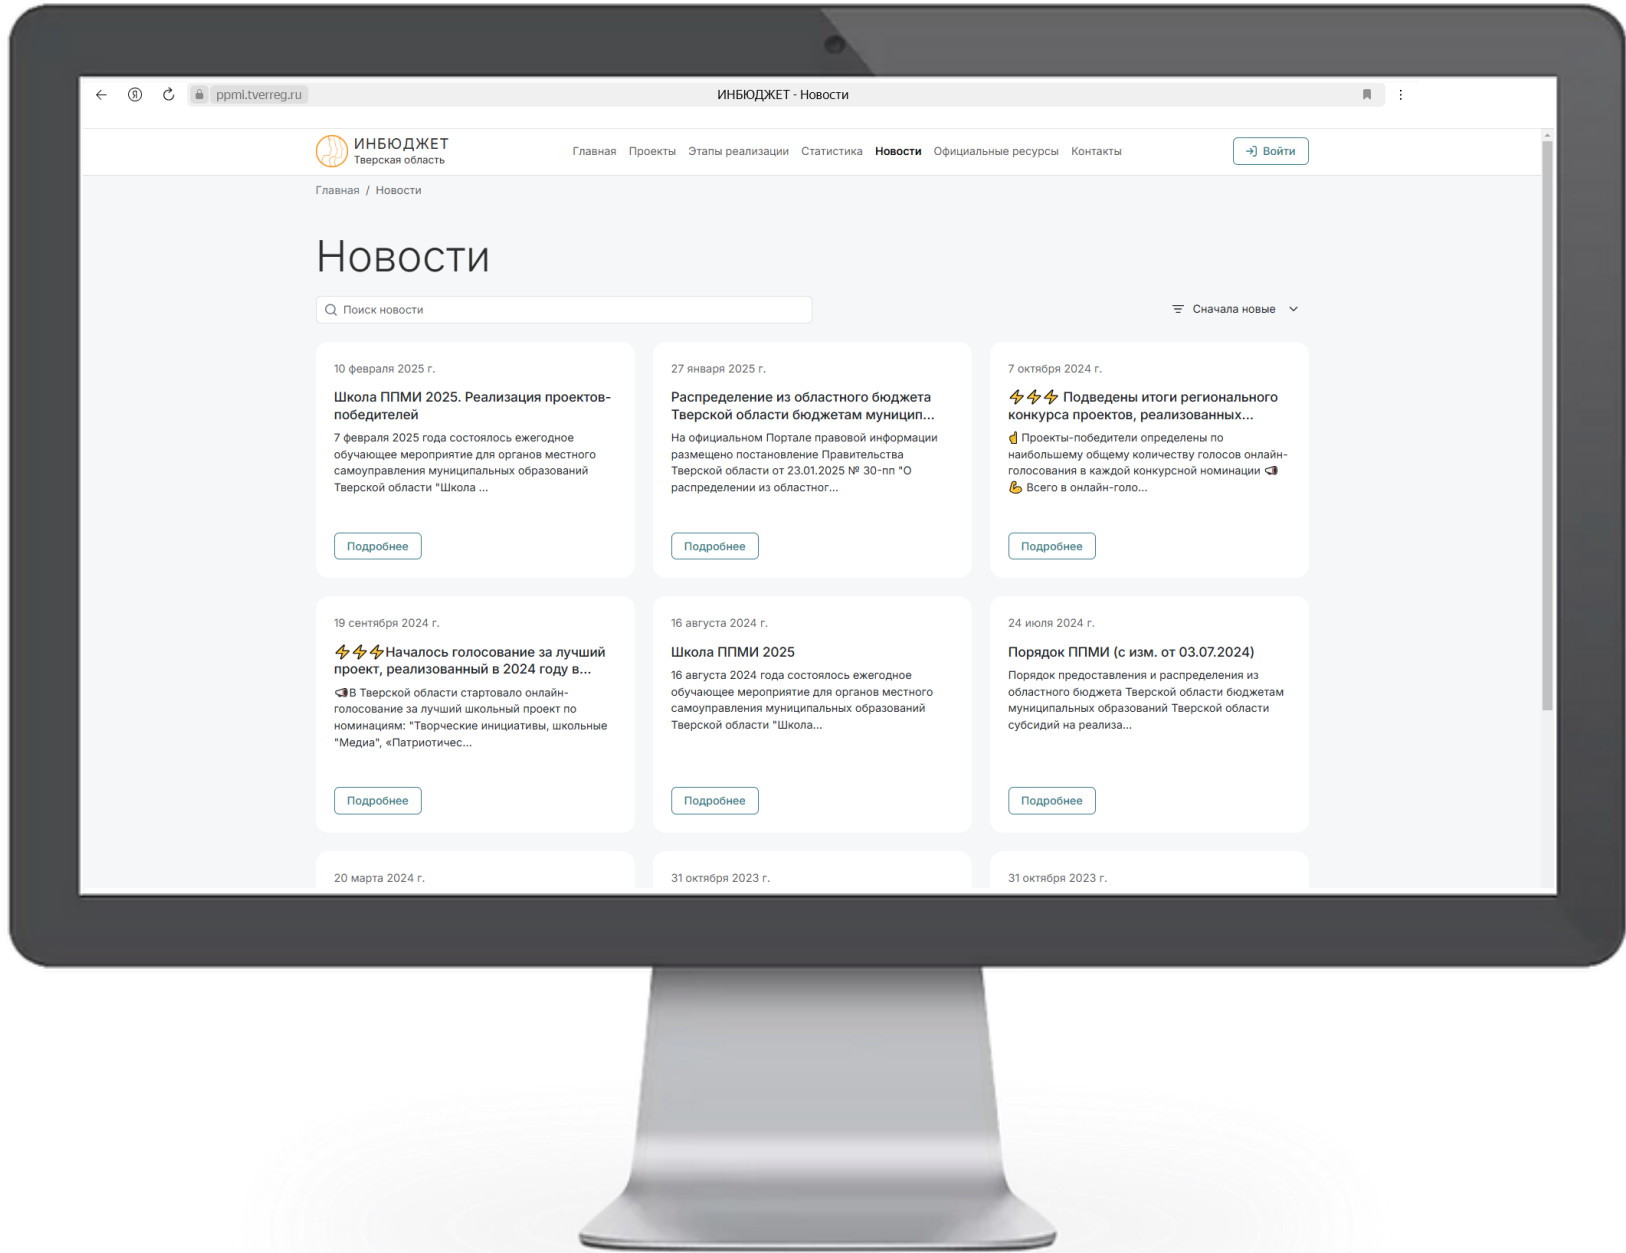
ppmi.tverreg.ru ИНБЮДЖЕТ - Новости

ИНБЮДЖЕТ
Тверская область

Главная Проекты Этапы реализации Статистика Новости Официальные ресурсы Контакты

Войти

Главная / Новости

Новости

Поиск новости

Сначала новые

10 февраля 2025 г.

Школа ППМИ 2025. Реализация проектов-победителей

7 февраля 2025 года состоялось ежегодное обучающее мероприятие для органов местного самоуправления муниципальных образований Тверской области "Школа ...

Подробнее

27 января 2025 г.

Распределение из областного бюджета Тверской области бюджетам муницип...

На официальном Портале правовой информации размещено постановление Правительства Тверской области от 23.01.2025 № 30-пп "О распределении из областног...

Подробнее

7 октября 2024 г.

⚡⚡⚡ Подведены итоги регионального конкурса проектов, реализованных...

Проекты-победители определены по наибольшему общему количеству голосов онлайн-голосования в каждой конкурсной номинации Всего в онлайн-голо...

Подробнее

19 сентября 2024 г.

⚡⚡⚡Началось голосование за лучший проект, реализованный в 2024 году в...

В Тверской области стартовало онлайн-голосование за лучший школьный проект по номинациям: "Творческие инициативы, школьные "Медиа", «Патриотичес...

Подробнее

16 августа 2024 г.

Школа ППМИ 2025

16 августа 2024 года состоялось ежегодное обучающее мероприятие для органов местного самоуправления муниципальных образований Тверской области "Школа...

Подробнее

24 июля 2024 г.

Порядок ППМИ (с изм. от 03.07.2024)

Порядок предоставления и распределения из областного бюджета Тверской области бюджетам муниципальных образований Тверской области субсидий на реализа...

Подробнее

20 марта 2024 г.

31 октября 2023 г.

31 октября 2023 г.